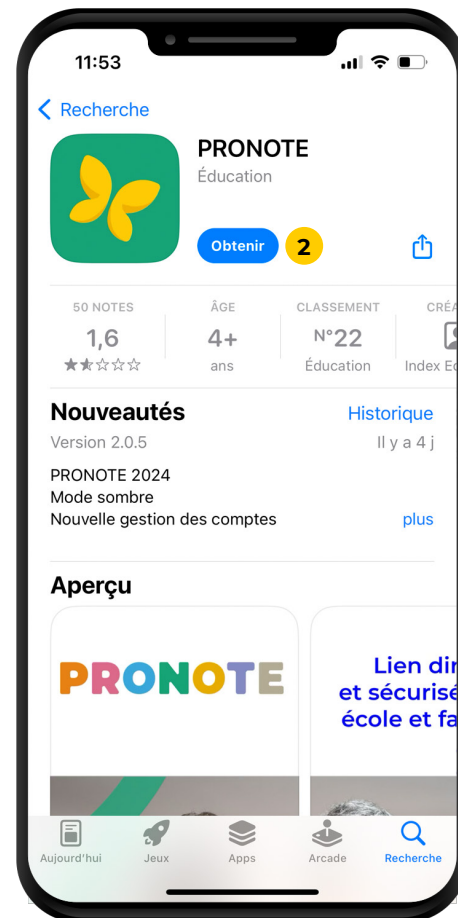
11:53

Recherche

PRONOTE
Éducation

Obtenir 2

50 NOTES
1,6
★★☆☆☆

ÂGE
4+
ans

CLASSEMENT
N°22
Éducation

CRÉA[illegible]
Index E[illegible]

Nouveautés
Historique
Version 2.0.5
Il y a 4 j

PRONOTE 2024
Mode sombre
Nouvelle gestion des comptes
plus

Aperçu

PRONOTE

Lien dir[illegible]
et sécurisé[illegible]
école et fa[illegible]

Aujourd'hui
Jeux
Apps
Arcade
Recherche